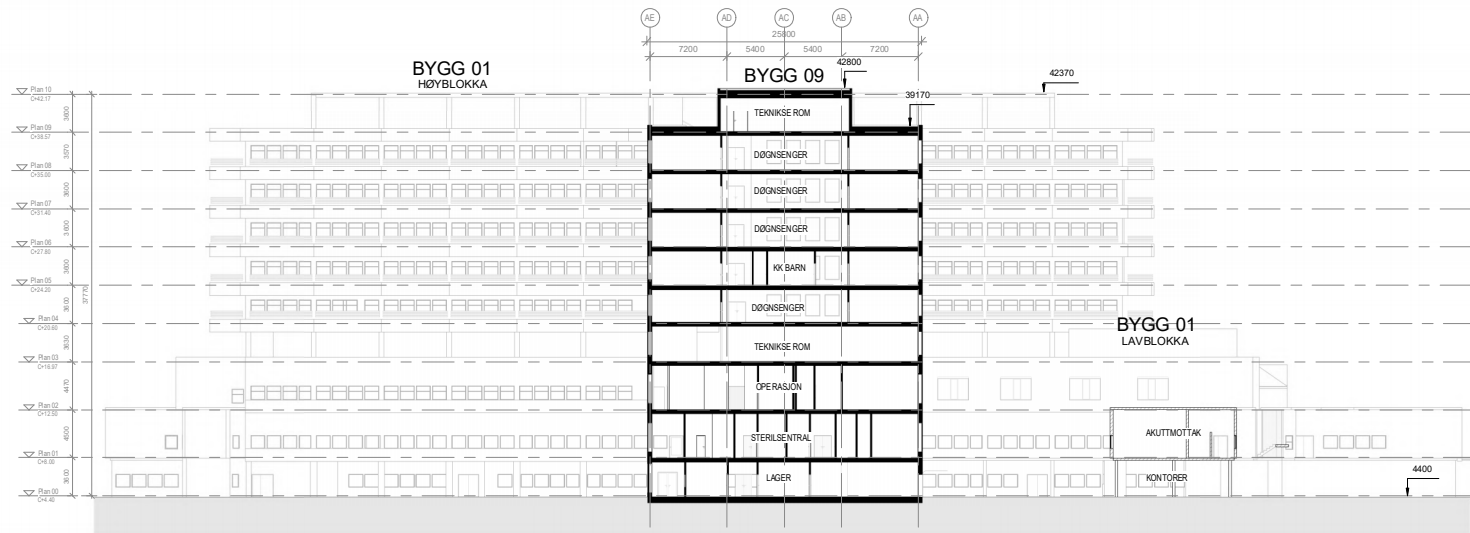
AE AD AC AB AA

25800

7200 5400 5400 7200

42800

BYGG 01
HØYBLOKKA

BYGG 09

42370

39170

Plan 10
C+42.17

Plan 09
C+38.57

Plan 08
C+35.00

Plan 07
C+31.40

Plan 06
C+27.80

Plan 05
C+24.20

Plan 04
C+20.60

Plan 03
C+16.97

Plan 02
C+12.50

Plan 01
C+8.00

Plan 00
C+4.40

3600
3570
3600
3600
3600
3600
3630
4470
4500
3600
37770

TEKNIKSE ROM

DØGNSENGER

DØGNSENGER

DØGNSENGER

KK BARN

DØGNSENGER

TEKNIKSE ROM

OPERASJON

STERILSENTRAL

LAGER

BYGG 01
LAVBLOKKA

AKUTTMOTTAK

KONTORER

4400